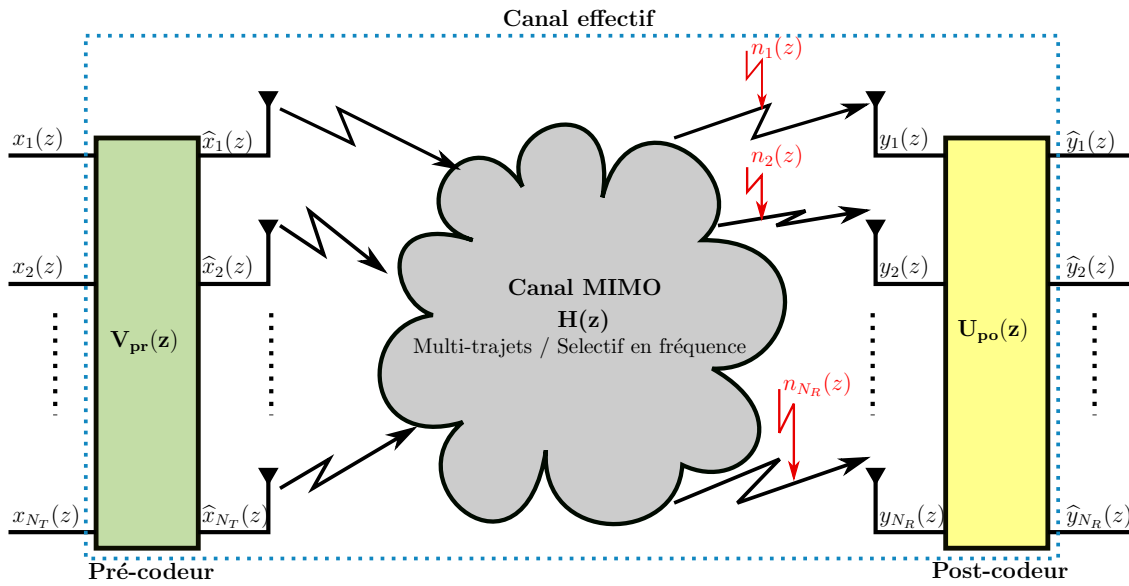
Canal effectif

$n_1(z)$

$x_1(z)$

$\widehat{x}_1(z)$

$y_1(z)$

$\widehat{y}_1(z)$

$n_2(z)$

$x_2(z)$

$\widehat{x}_2(z)$

$y_2(z)$

$\widehat{y}_2(z)$

$\mathbf{V_{pr}(z)}$

Canal MIMO
$\mathbf{H(z)}$
Multi-trajets / Selectif en fréquence

$\mathbf{U_{po}(z)}$

$n_{N_R}(z)$

$x_{N_T}(z)$

$\widehat{x}_{N_T}(z)$

$y_{N_R}(z)$

$\widehat{y}_{N_R}(z)$

Pré-codeur

Post-codeur